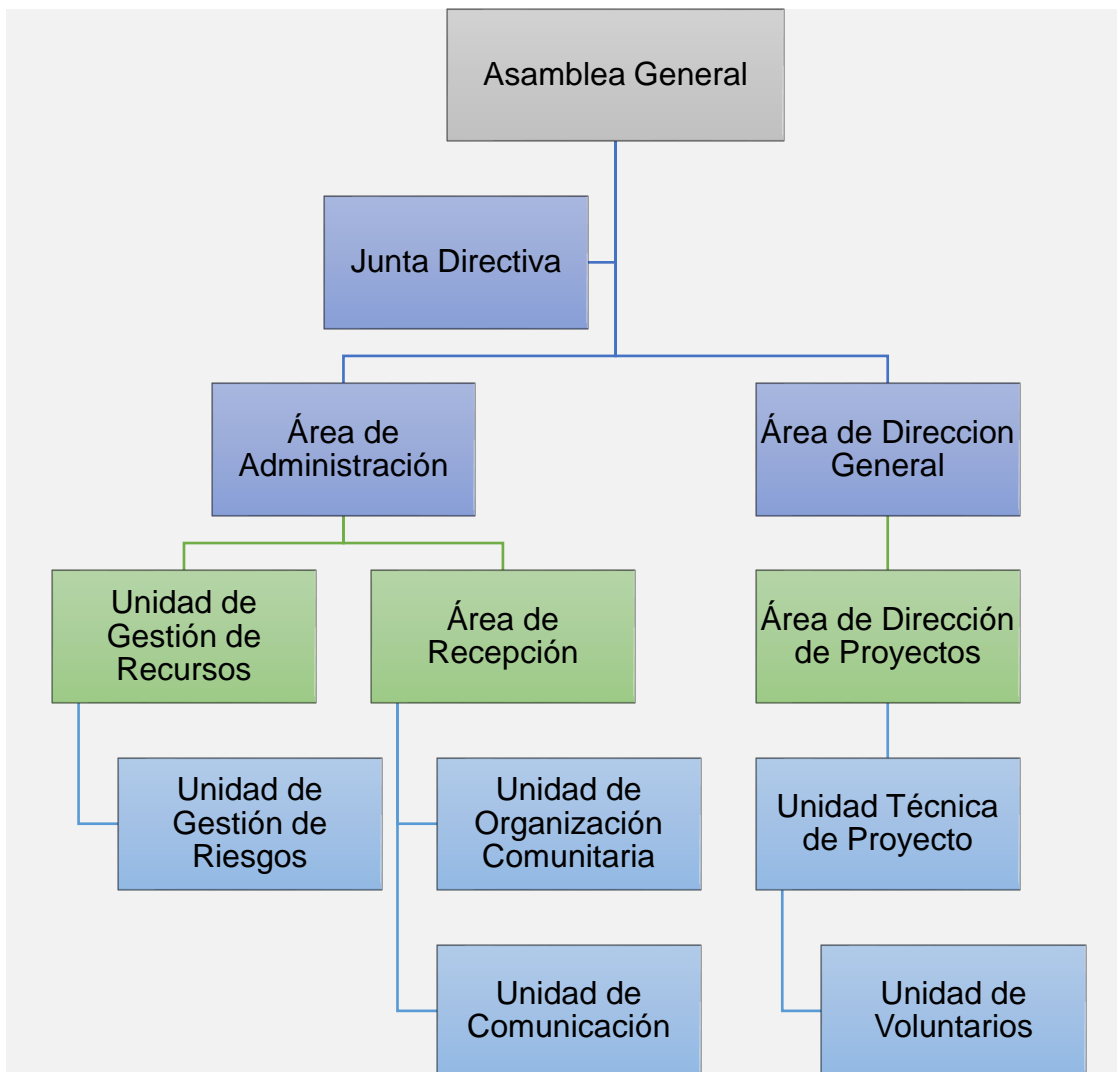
Asamblea General

Junta Directiva

Área de Administración

Área de Direccion General

Unidad de Gestión de Recursos

Área de Recepción

Área de Dirección de Proyectos

Unidad de Gestión de Riesgos

Unidad de Organización Comunitaria

Unidad Técnica de Proyecto

Unidad de Comunicación

Unidad de Voluntarios